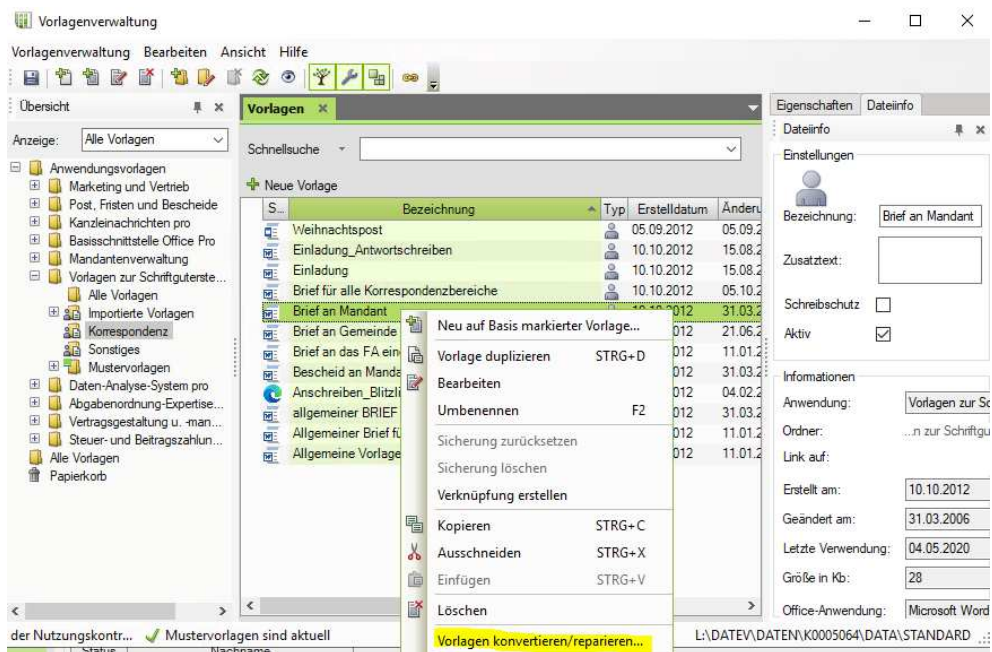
Vorlagenverwaltung

Vorlagenverwaltung Bearbeiten Ansicht Hilfe

Übersicht

Anzeige: Alle Vorlagen

Anwendungsvorlagen
Marketing und Vertrieb
Post, Fristen und Bescheide
Kanzleinachrichten pro
Basisschnittstelle Office Pro
Mandantenverwaltung
Vorlagen zur Schriftguterste...
Alle Vorlagen
Importierte Vorlagen
Korrespondenz
Sonstiges
Mustervorlagen
Daten-Analyse-System pro
Abgabenordnung-Expertise...
Vertragsgestaltung u. -man...
Steuer- und Beitragszahlun...
Alle Vorlagen
Papierkorb

Vorlagen

Schnellsuche

Neue Vorlage

| S... | Bezeichnung | Typ | Erstelldatum | Änderu |
|---|---|---|---|---|
| | Weihnachtspost | | 05.09.2012 | 05.09.2 |
| | Einladung_Antwortschreiben | | 10.10.2012 | 15.08.2 |
| | Einladung | | 10.10.2012 | 15.08.2 |
| | Brief für alle Korrespondenzbereiche | | 10.10.2012 | 05.10.2 |
| | Brief an Mandant | | 10.10.2012 | 31.03.2 |
| | Brief an Gemeinde | | 012 | 21.06.2 |
| | Brief an das FA ein | | 012 | 11.01.2 |
| | Bescheid an Manda | | 012 | 31.03.2 |
| | Anschreiben_Blitzli | | 012 | 04.02.2 |
| | allgemeiner BRIEF | | 012 | 31.03.2 |
| | Allgemeiner Brief fü | | 012 | 11.01.2 |
| | Allgemeine Vorlage | | 012 | 11.01.2 |

Neu auf Basis markierter Vorlage...
Vorlage duplizieren STRG+D
Bearbeiten
Umbenennen F2
Sicherung zurücksetzen
Sicherung löschen
Verknüpfung erstellen
Kopieren STRG+C
Ausschneiden STRG+X
Einfügen STRG+V
Löschen
Vorlagen konvertieren/reparieren...

Eigenschaften Dateiinfo
Dateiinfo
Einstellungen
Bezeichnung: Brief an Mandant
Zusatztext:
Schreibschutz
Aktiv
Informationen
Anwendung: Vorlagen zur Sc
Ordner: ...n zur Schriftgu
Link auf:
Erstellt am: 10.10.2012
Geändert am: 31.03.2006
Letzte Verwendung: 04.05.2020
Größe in Kb: 28
Office-Anwendung: Microsoft Word

der Nutzungskontr... Mustervorlagen sind aktuell L:\DATEV\DATEN\K0005064\DATA\STANDARD
Status Nachname